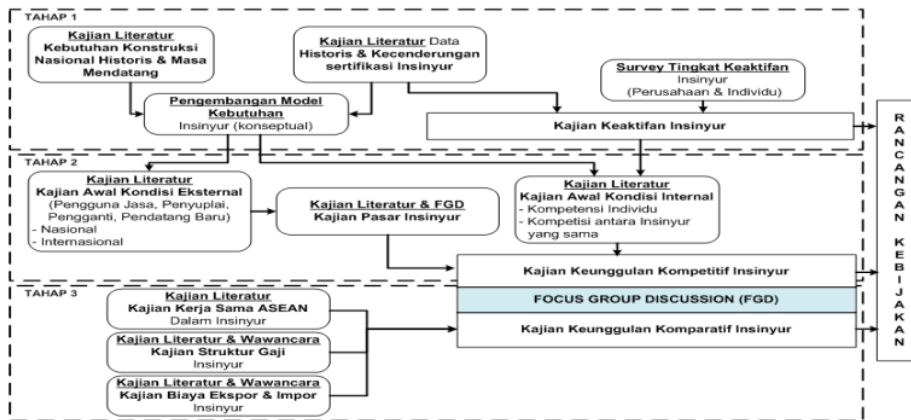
TAHAP 1

Kajian Literatur
Kebutuhan Konstruksi Nasional Historis & Masa Mendatang

Kajian Literatur Data Historis & Kecenderungan sertifikasi Insinyur

Survey Tingkat Keaktifan
Insinyur
(Perusahaan & Individu)

Pengembangan Model Kebutuhan
Insinyur (konseptual)

Kajian Keaktifan Insinyur

TAHAP 2

Kajian Literatur
Kajian Awal Kondisi Eksternal
(Pengguna Jasa, Penyuplai, Pengganti, Pendatang Baru)
- Nasional
- Internasional

Kajian Literatur & FGD
Kajian Pasar Insinyur

Kajian Literatur
Kajian Awal Kondisi Internal
- Kompetensi Individu
- Kompetisi antara Insinyur yang sama

Kajian Keunggulan Kompetitif Insinyur

TAHAP 3

Kajian Literatur
Kajian Kerja Sama ASEAN
Dalam Insinyur

Kajian Literatur & Wawancara
Kajian Struktur Gaji
Insinyur

Kajian Literatur & Wawancara
Kajian Biaya Ekspor & Impor
Insinyur

FOCUS GROUP DISCUSSION (FGD)

Kajian Keunggulan Komparatif Insinyur

RANCANGAN KEBIJAKAN